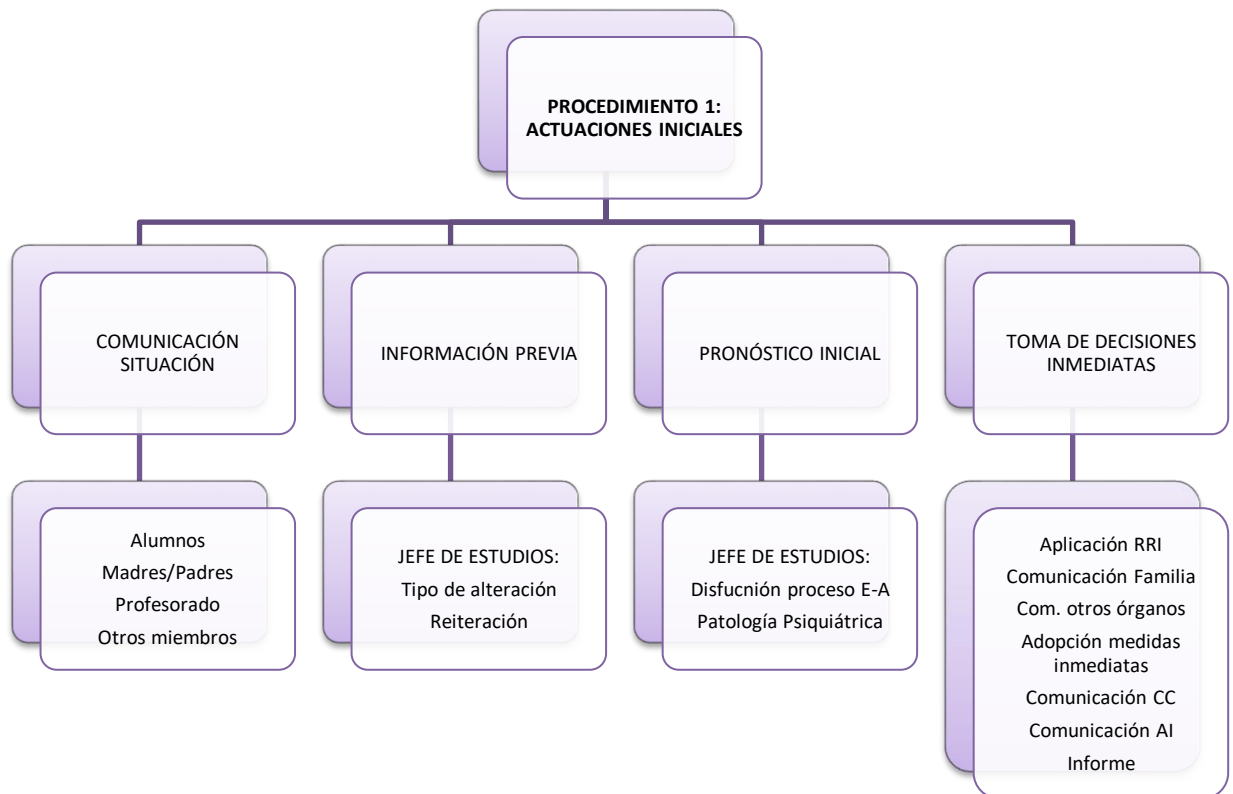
PROCEDIMIENTO 1: ACTUACIONES INICIALES

COMUNICACIÓN SITUACIÓN

Alumnos
Madres/Padres
Profesorado
Otros miembros

INFORMACIÓN PREVIA

JEFE DE ESTUDIOS:
Tipo de alteración
Reiteración

PRONÓSTICO INICIAL

JEFE DE ESTUDIOS:
Disfucnión proceso E-A
Patología Psiquiátrica

TOMA DE DECISIONES INMEDIATAS

Aplicación RRI
Comunicación Familia
Com. otros órganos
Adopción medidas inmediatas
Comunicación CC
Comunicación AI
Informe